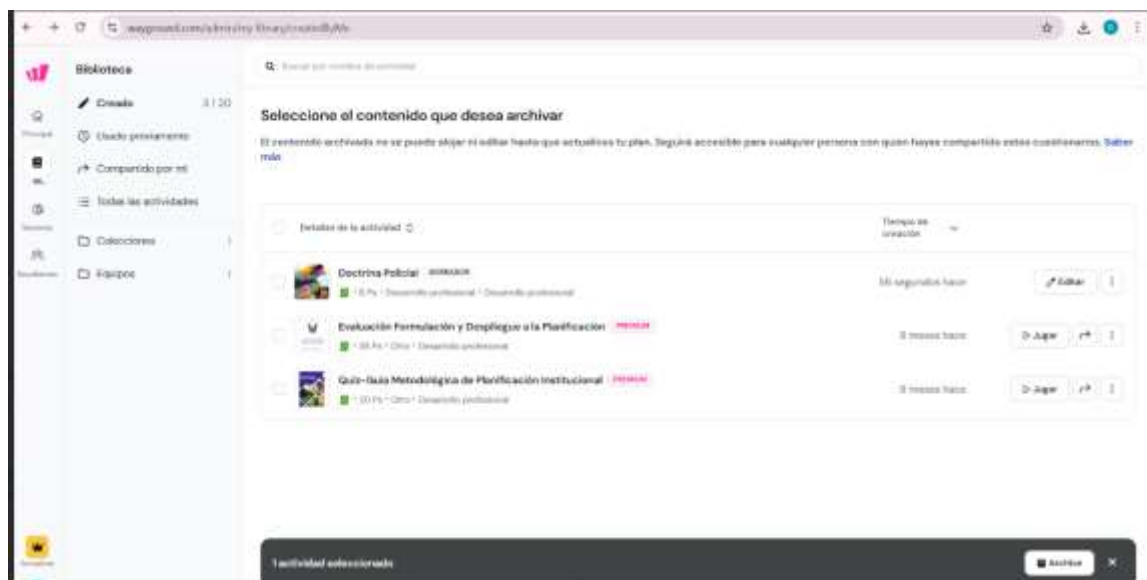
wayground.com/admin/my-library/createdByMe

Biblioteca

Creado 3 / 20

Usado previamente

Compartido por mí

Todas las actividades

Colecciones

Equipos

Principal

Informes

Resultados

Buscar por nombre de actividad

Seleccione el contenido que desea archivar

El contenido archivado no se puede alojar ni editar hasta que actualices tu plan. Seguirá accesible para cualquier persona con quien hayas compartido estos cuestionarios. Saber más

Detalles de la actividad

Tiempo de creación

Doctrina Policial BORRADOR

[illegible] Desarrollo profesional · Desarrollo profesional

56 segundos hace

Editar

Evaluación Formulación y Despliegue a la Planificación PREMIUM

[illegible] Otro · Desarrollo profesional

3 meses hace

Jugar

Quiz-Guía Metodológica de Planificación Institucional PREMIUM

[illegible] Otro · Desarrollo profesional

3 meses hace

Jugar

1 actividad seleccionada

Archivar